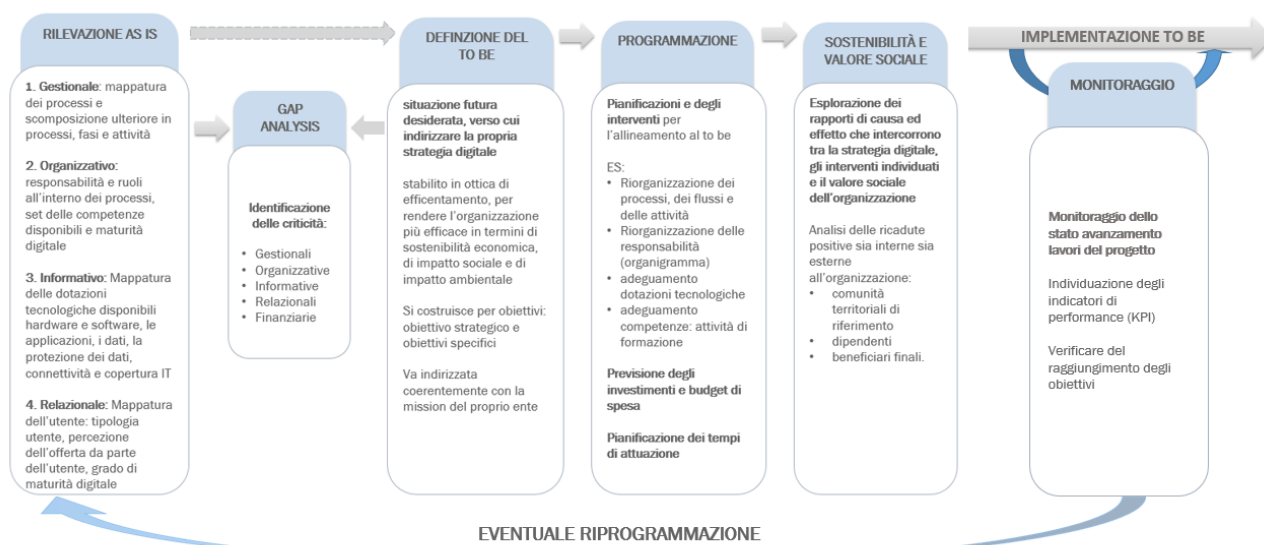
RILEVAZIONE AS IS

1. Gestionale: mappatura dei processi e scomposizione ulteriore in processi, fasi e attività

2. Organizzativo: responsabilità e ruoli all'interno dei processi, set delle competenze disponibili e maturità digitale

3. Informativo: Mappatura delle dotazioni tecnologiche disponibili hardware e software, le applicazioni, i dati, la protezione dei dati, connettività e copertura IT

4. Relazionale: Mappatura dell'utente: tipologia utente, percezione dell'offerta da parte dell'utente, grado di maturità digitale

GAP ANALYSIS

Identificazione delle criticità:

- Gestionali
- Organizzative
- Informative
- Relazionali
- Finanziarie

DEFINZIONE DEL TO BE

situazione futura desiderata, verso cui indirizzare la propria strategia digitale

stabilito in ottica di efficentamento, per rendere l'organizzazione più efficace in termini di sostenibilità economica, di impatto sociale e di impatto ambientale

Si costruisce per obiettivi: obiettivo strategico e obiettivi specifici

Va indirizzata coerentemente con la mission del proprio ente

PROGRAMMAZIONE

Pianificazioni e degli interventi per l'allineamento al to be

ES:
- Riorganizzazione dei processi, dei flussi e delle attività
- Riorganizzazione delle responsabilità (organigramma)
- adeguamento dotazioni tecnologiche
- adeguamento competenze: attività di formazione

Previsione degli investimenti e budget di spesa

Pianificazione dei tempi di attuazione

SOSTENIBILITÀ E VALORE SOCIALE

Esplorazione dei rapporti di causa ed effetto che intercorrono tra la strategia digitale, gli interventi individuati e il valore sociale dell'organizzazione

Analisi delle ricadute positive sia interne sia esterne all'organizzazione:
- comunità territoriali di riferimento
- dipendenti
- beneficiari finali.

IMPLEMENTAZIONE TO BE

MONITORAGGIO

Monitoraggio dello stato avanzamento lavori del progetto

Individuazione degli indicatori di performance (KPI)

Verificare del raggiungimento degli obiettivi

EVENTUALE RIPROGRAMMAZIONE